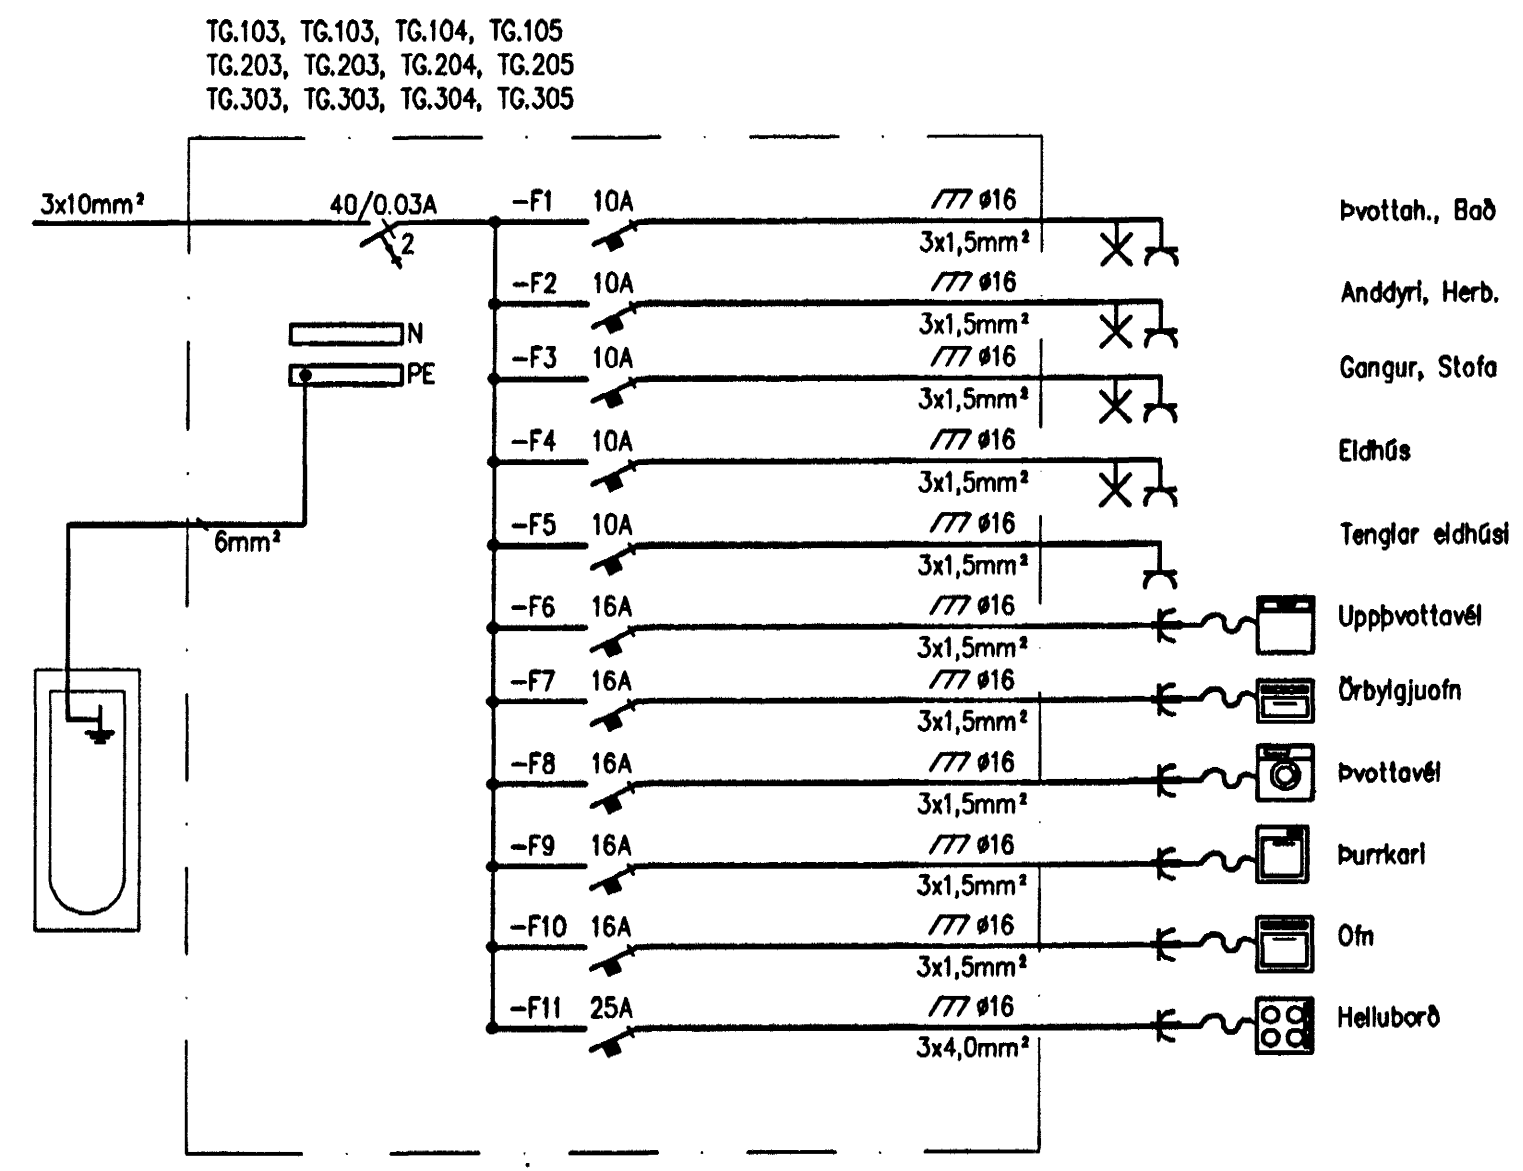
TG.103, TG.103, TG.104, TG.105
TG.203, TG.203, TG.204, TG.205
TG.303, TG.303, TG.304, TG.305

3x10mm²
40/0.03A
2
N
PE
6mm²

-F1 10A
/77 ø16
3x1,5mm²
Þvottah., Bað

-F2 10A
/77 ø16
3x1,5mm²
Anddyri, Herb.

-F3 10A
/77 ø16
3x1,5mm²
Gangur, Stofa

-F4 10A
/77 ø16
3x1,5mm²
Eldhús

-F5 10A
/77 ø16
3x1,5mm²
Tenglar eldhúsi

-F6 16A
/77 ø16
3x1,5mm²
Uppþvottavél

-F7 16A
/77 ø16
3x1,5mm²
Örbylgjuofn

-F8 16A
/77 ø16
3x1,5mm²
Þvottavél

-F9 16A
/77 ø16
3x1,5mm²
Þurrkari

-F10 16A
/77 ø16
3x1,5mm²
Ofn

-F11 25A
/77 ø16
3x4,0mm²
Helluborð